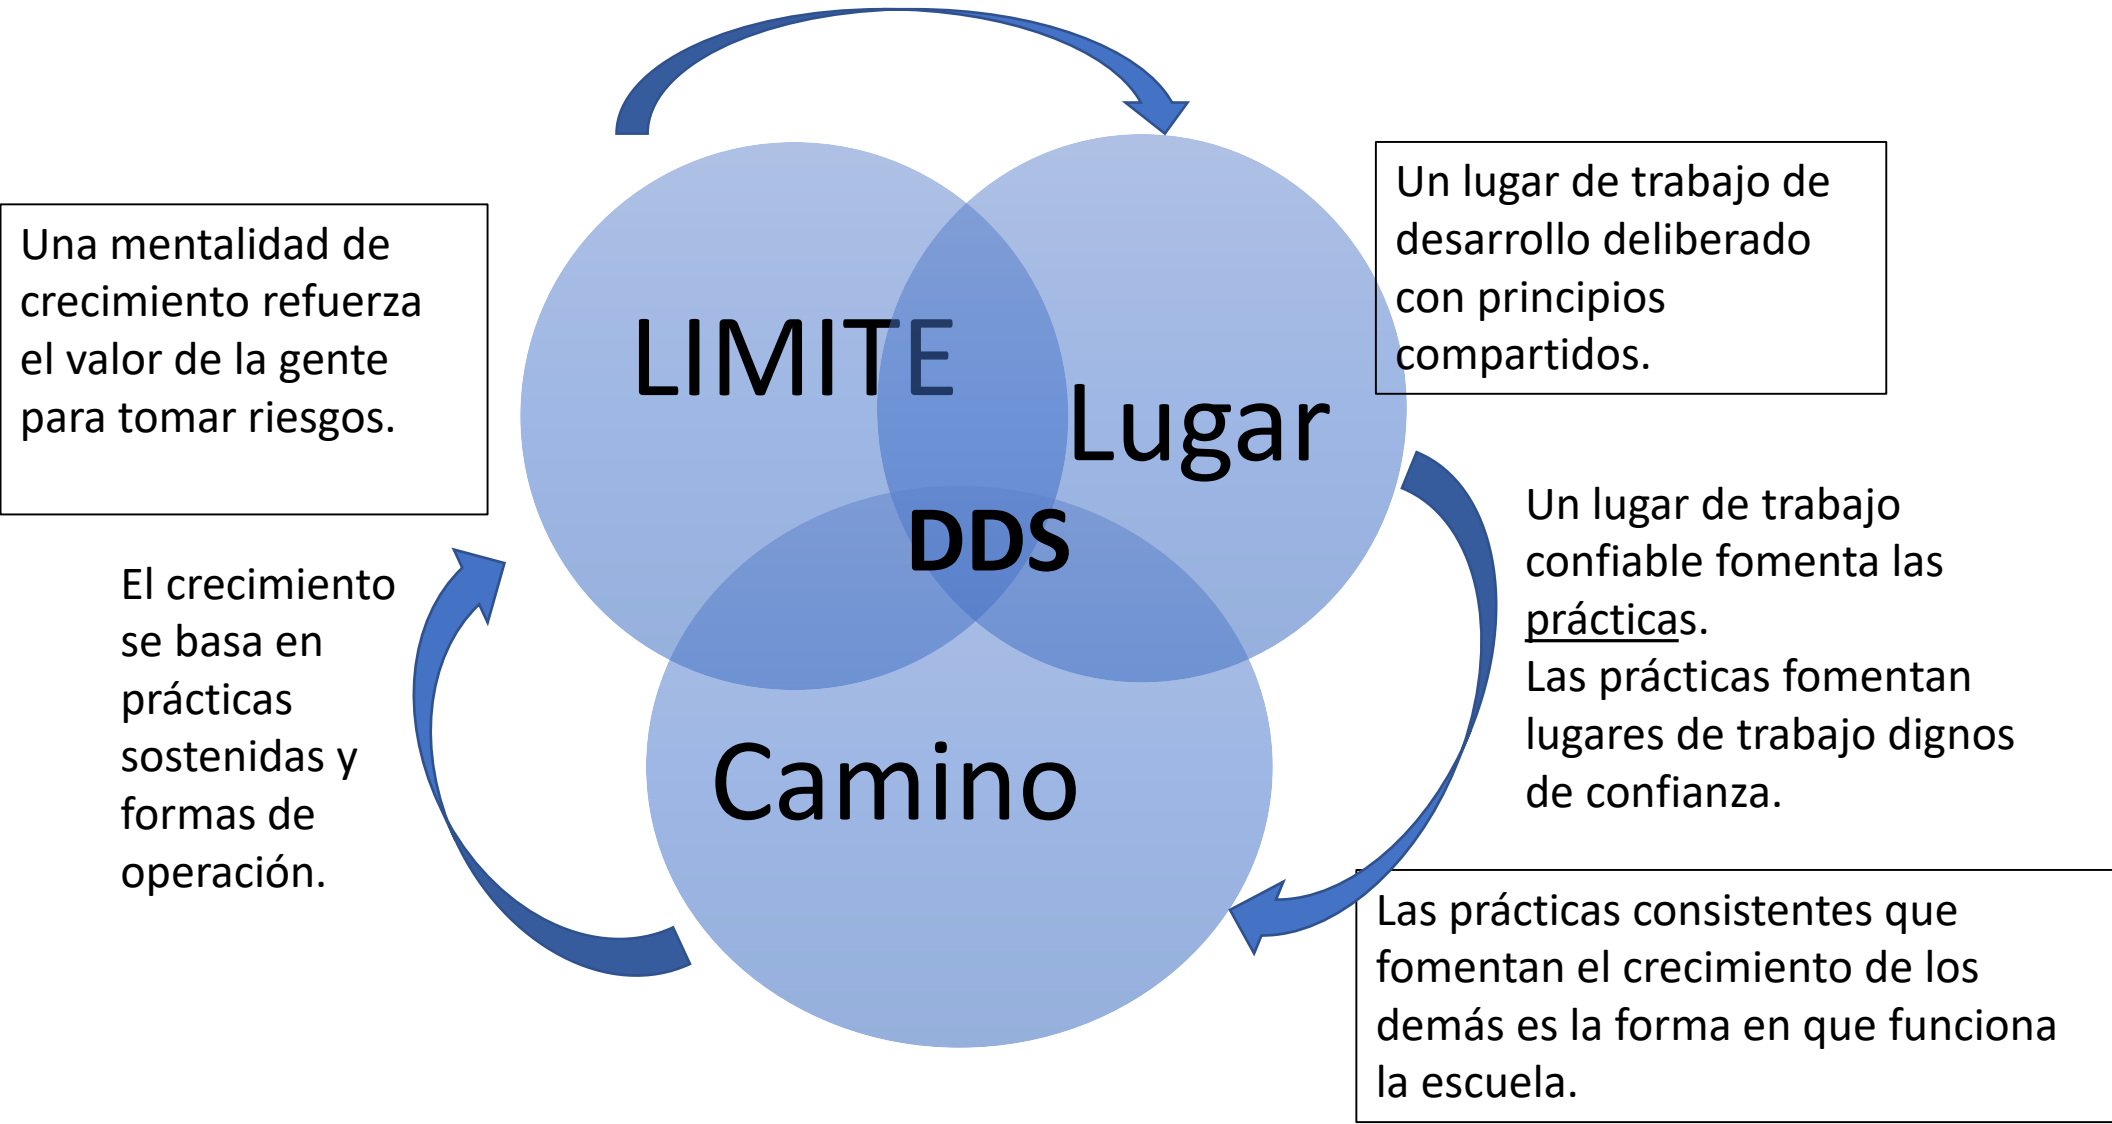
Una mentalidad de crecimiento refuerza el valor de la gente para tomar riesgos.

LIMITE

Lugar

DDS

Camino

Un lugar de trabajo de desarrollo deliberado con principios compartidos.

Un lugar de trabajo confiable fomenta las prácticas.
Las prácticas fomentan lugares de trabajo dignos de confianza.

El crecimiento se basa en prácticas sostenidas y formas de operación.

Las prácticas consistentes que fomentan el crecimiento de los demás es la forma en que funciona la escuela.